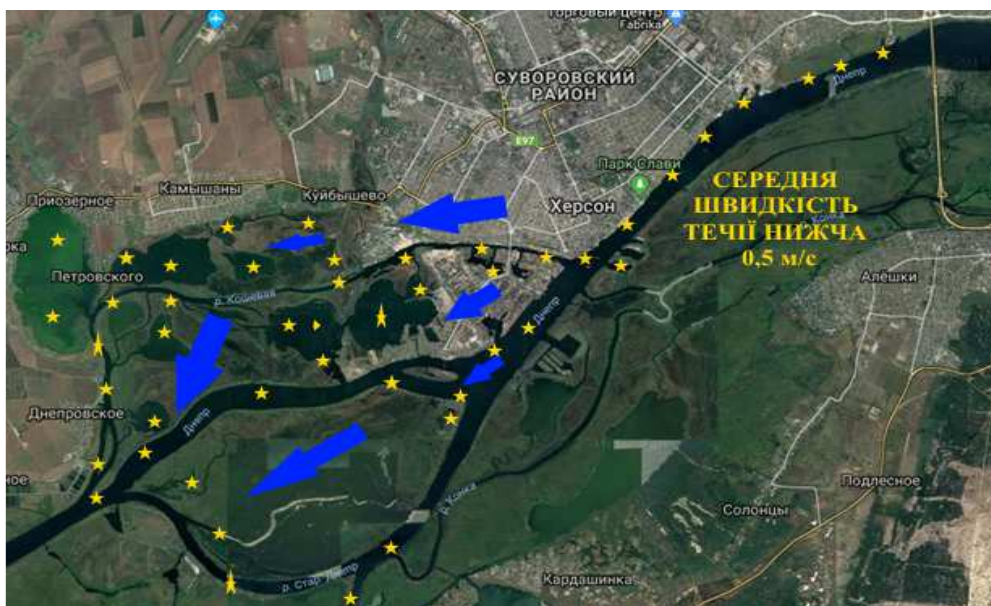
Торговый центр
Fabrika
СУВОРОВСКИЙ РАЙОН
E97
Парк Славы
Днепр
Херсон
Приозерное
Камышаны
Куйбышево
Петровского
р. Кошевая
Днепр
Днепровское
Днепр
р. Конка
р. Стар. Днепр
Кардашинка
Солонцы
Подлесное
Алешки
Конка
СЕРЕДНЯ ШВИДКІСТЬ ТЕЧІЇ НИЖЧА 0,5 м/с